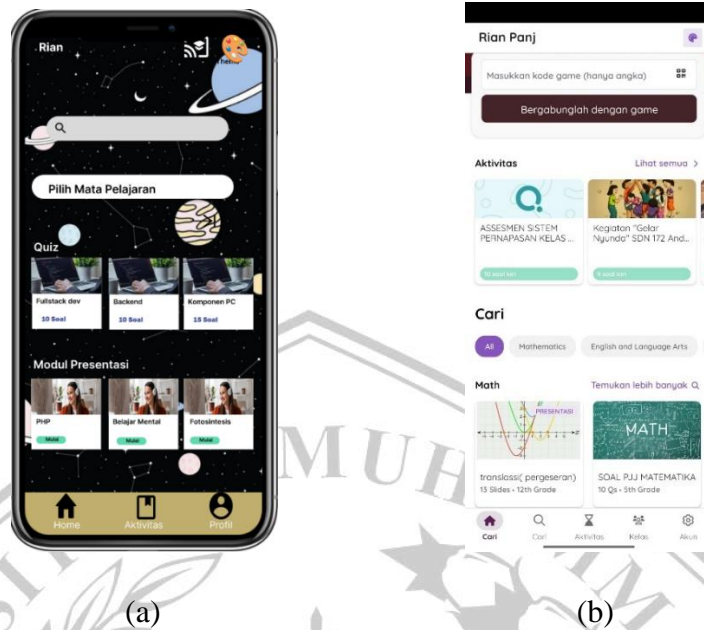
Rian

Pilih Mata Pelajaran

Quiz

Fullstack dev
10 Soal

Backend
10 Soal

Komponen PC
15 Soal

Modul Presentasi

PHP
Mulai

Belajar Mental
Mulai

Fotosintesis
Mulai

Home
Aktivitas
Profil

(a)

Rian Panj

Masukkan kode game (hanya angka)

Bergabunglah dengan game

Aktivitas
Lihat semua >

ASSESMEN SISTEM PERNAPASAN KELAS ...
10 soal lain

Kegiatan "Gelar Nyunda" SDN 172 And...
5 soal lain

Cari

All
Mathematics
English and Language Arts

Math
Temukan lebih banyak

PRESENTASI
translasi( pergeseran)
13 Slides • 12th Grade

MATH
SOAL PJJ MATEMATIKA
10 Qs • 5th Grade

Cari
Cari
Aktivitas
Kelas
Akun

(b)

MUH